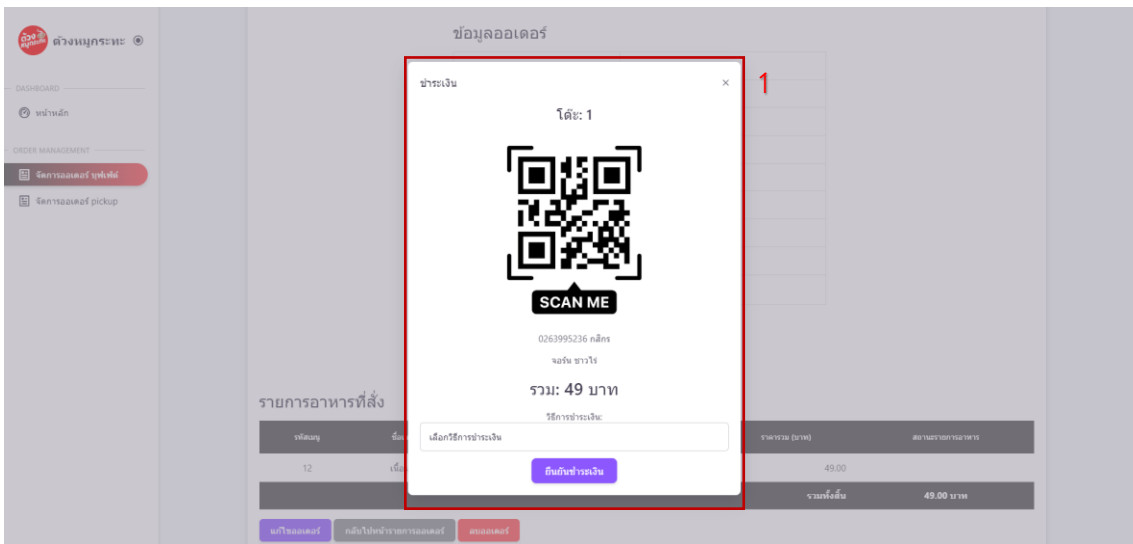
ต้วงหมูกระทะ

DASHBOARD

หน้าหลัก

ORDER MANAGEMENT

จัดการออเดอร์ บุฟเฟ่ต์

จัดการออเดอร์ pickup

ข้อมูลออเดอร์

ชำระเงิน

×

1

โต๊ะ: 1

SCAN ME

0263995236 กสิกร

จอร์น ชาวไร่

รวม: 49 บาท

วิธีการชำระเงิน:

เลือกวิธีการชำระเงิน

ยืนยันชำระเงิน

รายการอาหารที่สั่ง

| รหัสเมนู | ชื่อ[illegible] | | ราคารวม (บาท) | สถานะรายการอาหาร |
|---|---|---|---|---|
| 12 | เนื้อ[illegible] | | 49.00 | |
| | | | รวมทั้งสิ้น | 49.00 บาท |

แก้ไขออเดอร์

กลับไปหน้ารายการออเดอร์

ลบออเดอร์